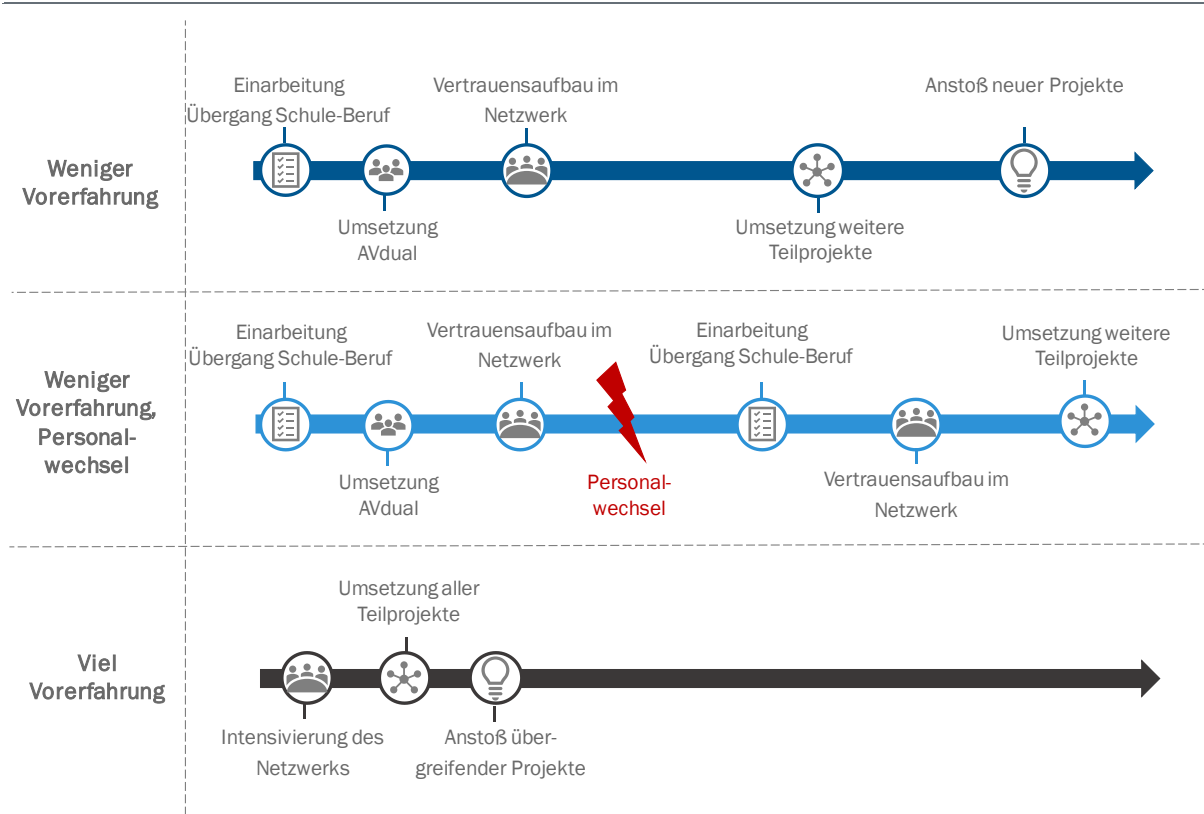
Weniger Vorerfahrung

Einarbeitung Übergang Schule-Beruf

Umsetzung AVdual

Vertrauensaufbau im Netzwerk

Umsetzung weitere Teilprojekte

Anstoß neuer Projekte

Weniger Vorerfahrung, Personalwechsel

Einarbeitung Übergang Schule-Beruf

Umsetzung AVdual

Vertrauensaufbau im Netzwerk

Personalwechsel

Einarbeitung Übergang Schule-Beruf

Vertrauensaufbau im Netzwerk

Umsetzung weitere Teilprojekte

Viel Vorerfahrung

Intensivierung des Netzwerks

Umsetzung aller Teilprojekte

Anstoß übergreifender Projekte